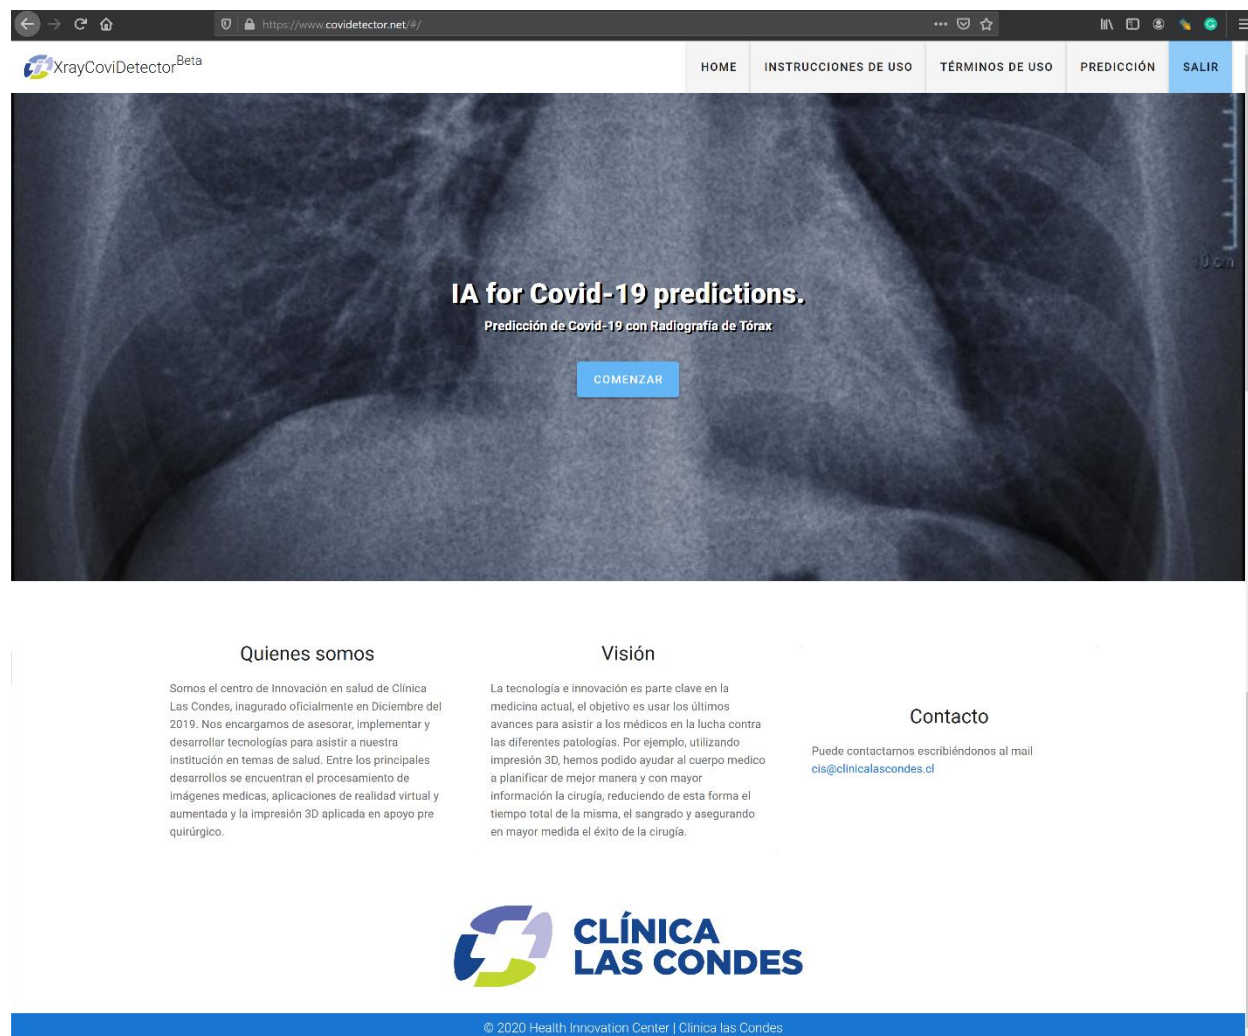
https://www.covidetector.net/#/

XrayCoviDetector$^{Beta}$

HOME INSTRUCCIONES DE USO TÉRMINOS DE USO PREDICCIÓN SALIR

10 cm

IA for Covid-19 predictions.

Predicción de Covid-19 con Radiografía de Tórax

COMENZAR

Quienes somos

Somos el centro de Innovación en salud de Clínica Las Condes, inagurado oficialmente en Diciembre del 2019. Nos encargamos de asesorar, implementar y desarrollar tecnologías para asistir a nuestra institución en temas de salud. Entre los principales desarrollos se encuentran el procesamiento de imágenes medicas, aplicaciones de realidad virtual y aumentada y la impresión 3D aplicada en apoyo pre quirúrgico.

Visión

La tecnología e innovación es parte clave en la medicina actual, el objetivo es usar los últimos avances para asistir a los médicos en la lucha contra las diferentes patologías. Por ejemplo, utilizando impresión 3D, hemos podido ayudar al cuerpo medico a planificar de mejor manera y con mayor información la cirugía, reduciendo de esta forma el tiempo total de la misma, el sangrado y asegurando en mayor medida el éxito de la cirugía.

Contacto

Puede contactarnos escribiéndonos al mail cis@clinicalascondes.cl

CLÍNICA LAS CONDES

© 2020 Health Innovation Center | Clinica las Condes